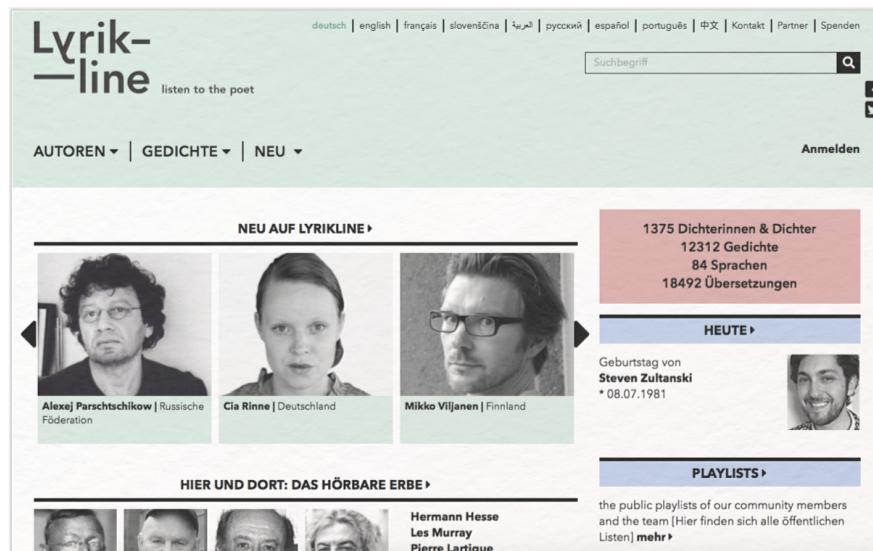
Lyrik–
—line listen to the poet

deutsch | english | français | slovenščina | العربية | русский | español | português | 中文 | Kontakt | Partner | Spenden

Suchbegriff

AUTOREN ▾ | GEDICHTE ▾ | NEU ▾

Anmelden

NEU AUF LYRIKLINE ▸

Alexej Parschtschikow | Russische Föderation

Cia Rinne | Deutschland

Mikko Viljanen | Finnland

1375 Dichterinnen & Dichter
12312 Gedichte
84 Sprachen
18492 Übersetzungen

HEUTE ▸

Geburtstag von
Steven Zultanski
* 08.07.1981

HIER UND DORT: DAS HÖRBARE ERBE ▸

Hermann Hesse
Les Murray
Pierre Lartigue

PLAYLISTS ▸

the public playlists of our community members and the team [Hier finden sich alle öffentlichen Listen] mehr ▸